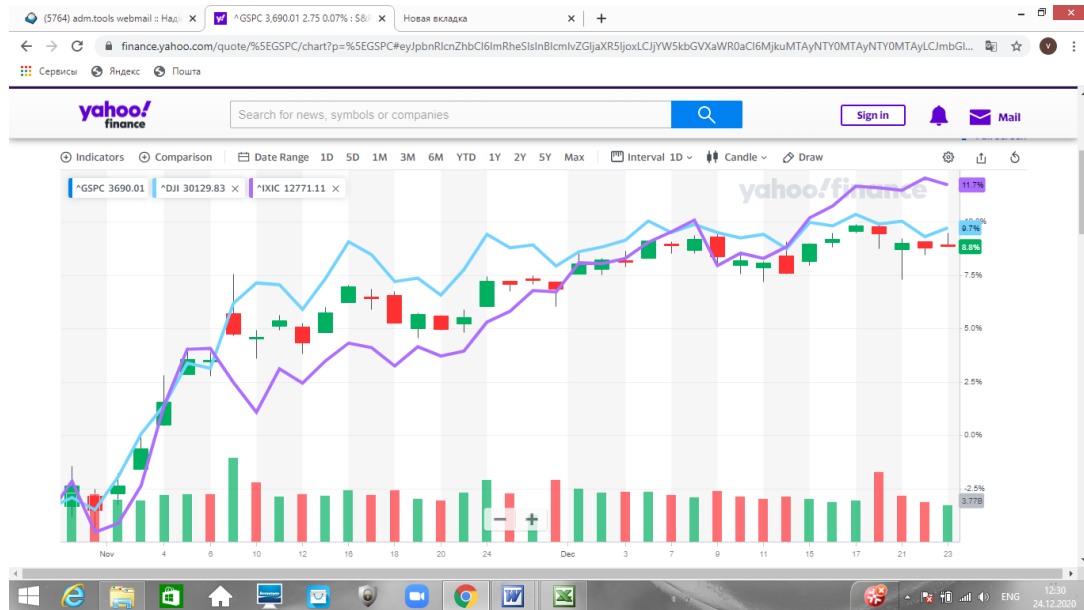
(5764) adm.tools webmail :: Над ×
^GSPC 3,690.01 2.75 0.07% : S&I ×
Новая вкладка ×
+

finance.yahoo.com/quote/%5EGSPC/chart?p=%5EGSPC#eyJpbnRlcnZhbCI6ImRheSIsInBlcmlvZGljaXR5IjoxLCJjYW5kbGVXaWR0aCI6MjkuMTAyNTY0MTAyNTY0MTAyLCJmbGl...

Сервисы Яндекс Пошта

yahoo! finance
Search for news, symbols or companies
Sign in
Mail

Indicators Comparison Date Range 1D 5D 1M 3M 6M YTD 1Y 2Y 5Y Max Interval 1D Candle Draw

^GSPC 3690.01 ^DJI 30129.83 × ^IXIC 12771.11 ×

yahoo! finance

11.7%
10.0%
9.7%
8.8%
7.5%
5.0%
2.5%
0.0%
-2.5%
3.77B

Nov 4 6 10 12 16 18 20 24 Dec 3 7 9 11 15 17 21 23

ENG 12:30 24.12.2020